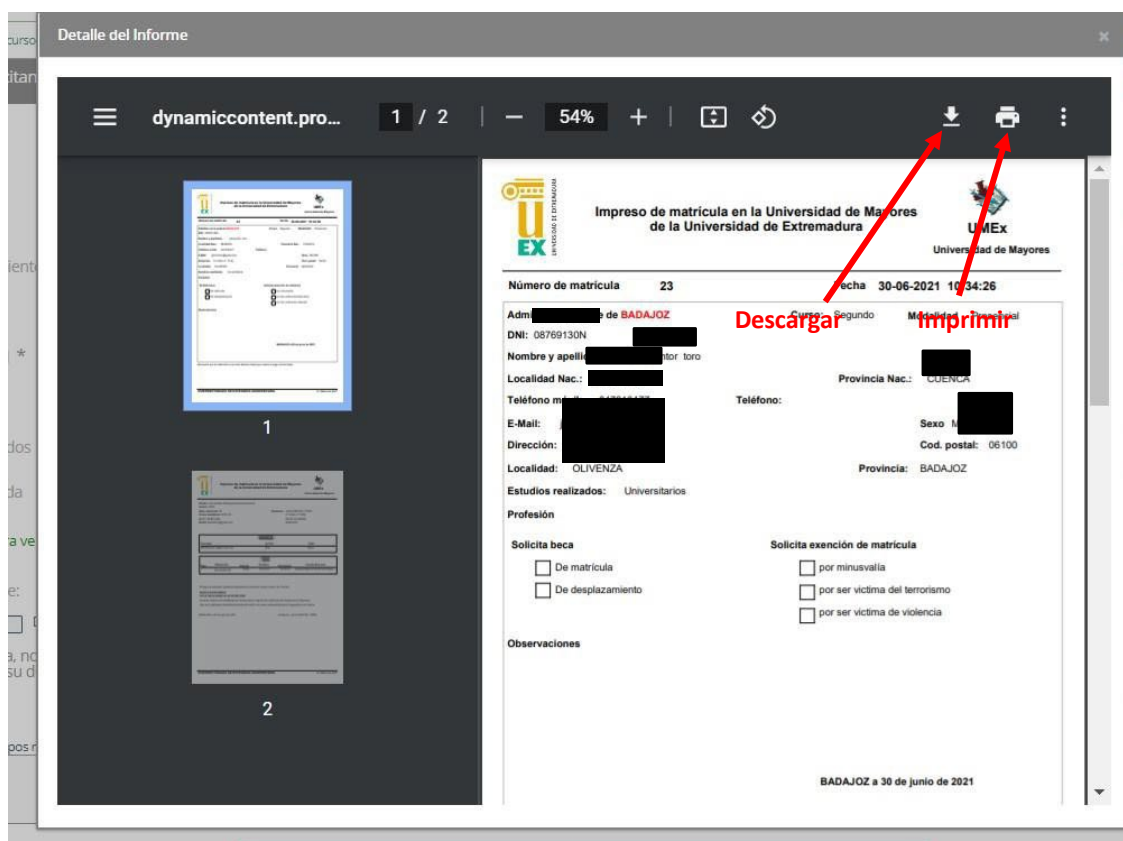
Detalle del Informe

dynamiccontent.pro... 1 / 2 — 54% +

1

2

UNIVERSIDAD DE EXTREMADURA
UEX

Impreso de matrícula en la Universidad de Mayores de la Universidad de Extremadura

UMEx
Universidad de Mayores

Número de matrícula 23 Fecha 30-06-2021 10:34:26

Adm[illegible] de BADAJOZ Curso: Segundo Modalidad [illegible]

DNI: 08769130N

Nombre y apellid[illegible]tor toro

Localidad Nac.: Provincia Nac.: CUENCA

Teléfono m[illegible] Teléfono:

E-Mail: Sexo M

Dirección: Cod. postal: 06100

Localidad: OLIVENZA Provincia: BADAJOZ

Estudios realizados: Universitarios

Profesión

Solicita beca
De matrícula
De desplazamiento

Solicita exención de matrícula
por minusvalía
por ser victima del terrorismo
por ser victima de violencia

Observaciones

BADAJOZ a 30 de junio de 2021

Descargar
Imprimir